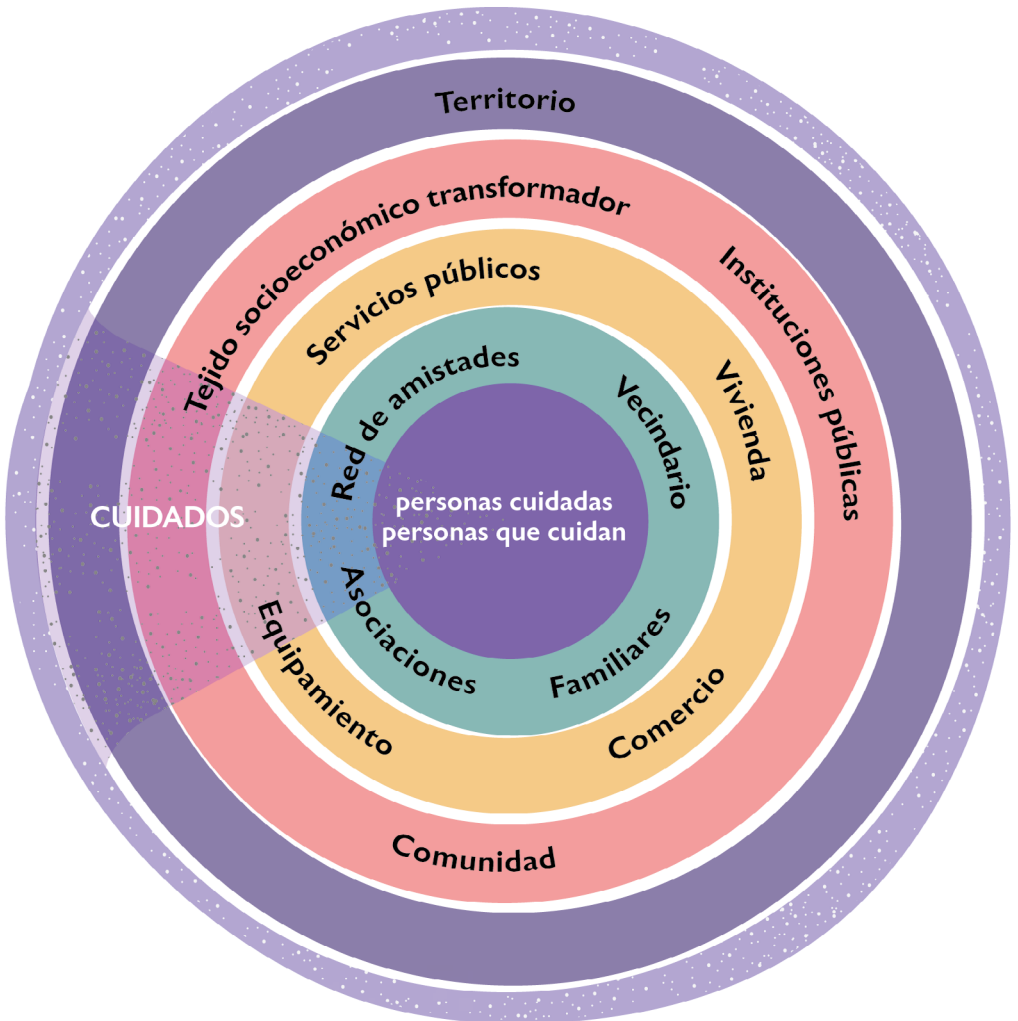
Territorio

Tejido socioeconómico transformador

Instituciones públicas

Servicios públicos

Vivienda

Red de amistades

Vecindario

CUIDADOS

personas cuidadas
personas que cuidan

Asociaciones

Familiares

Equipamiento

Comercio

Comunidad